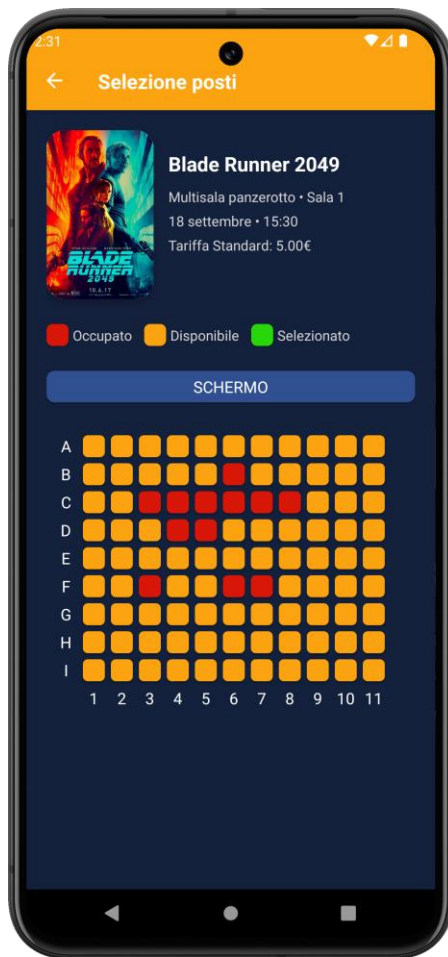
2:31

Selezione posti

BLADE RUNNER 2049
10.6.17

Blade Runner 2049

Multisala panzerotto • Sala 1

18 settembre • 15:30

Tariffa Standard: 5.00€

Occupato Disponibile Selezionato

SCHERMO

A
B
C
D
E
F
G
H
I

1 2 3 4 5 6 7 8 9 10 11